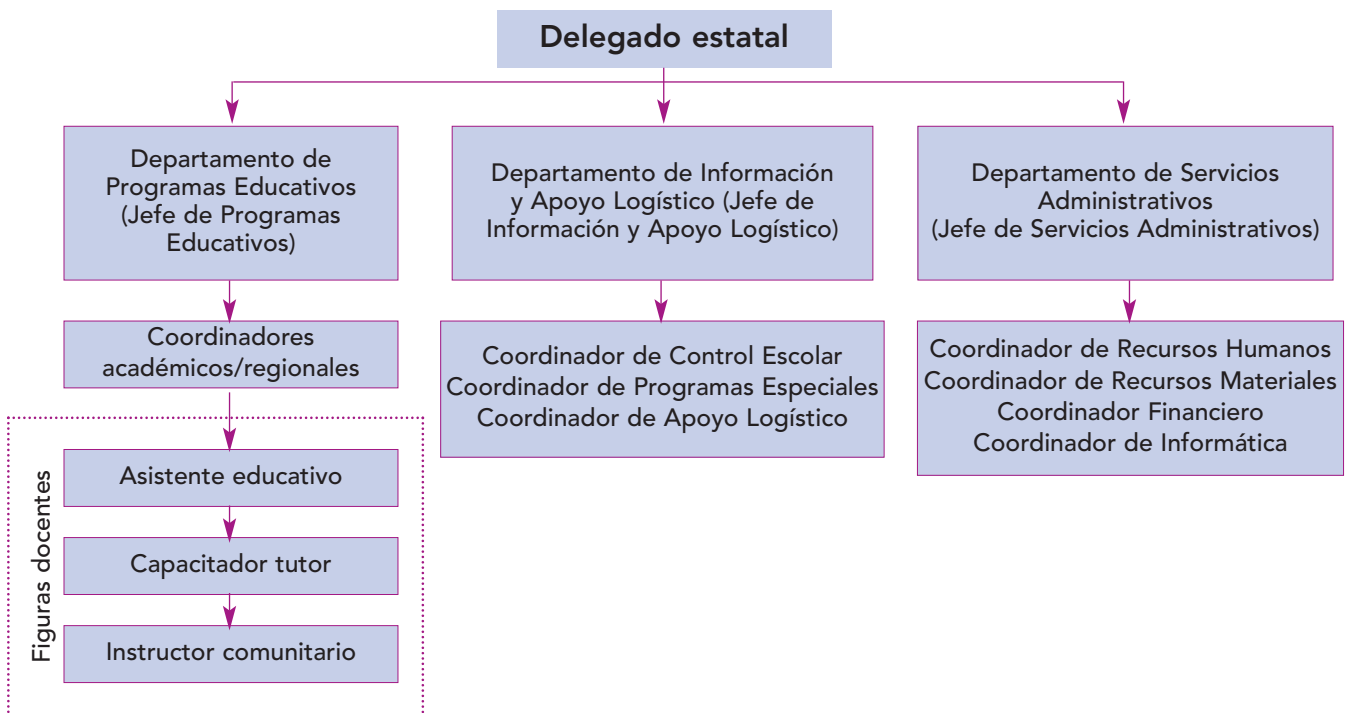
Delegado estatal

Departamento de Programas Educativos (Jefe de Programas Educativos)

Departamento de Información y Apoyo Logístico (Jefe de Información y Apoyo Logístico)

Departamento de Servicios Administrativos (Jefe de Servicios Administrativos)

Coordinadores académicos/regionales

Coordinador de Control Escolar
Coordinador de Programas Especiales
Coordinador de Apoyo Logístico

Coordinador de Recursos Humanos
Coordinador de Recursos Materiales
Coordinador Financiero
Coordinador de Informática

Figuras docentes

Asistente educativo

Capacitador tutor

Instructor comunitario